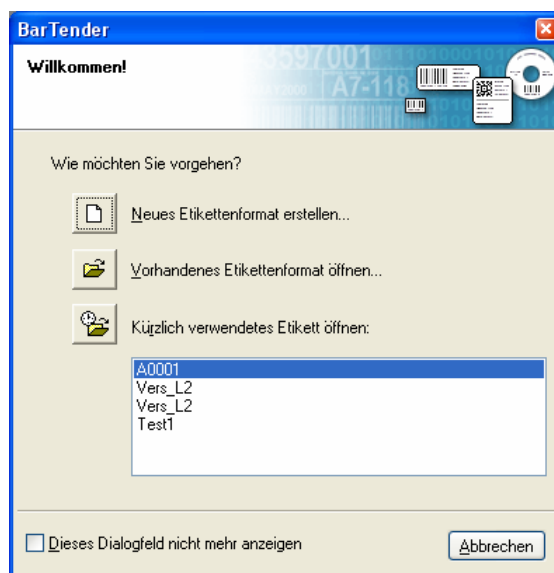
BarTender

Willkommen!

Wie möchten Sie vorgehen?

Neues Etikettenformat erstellen...

Vorhandenes Etikettenformat öffnen...

Kürzlich verwendetes Etikett öffnen:

A0001
Vers_L2
Vers_L2
Test1

Dieses Dialogfeld nicht mehr anzeigen

Abbrechen